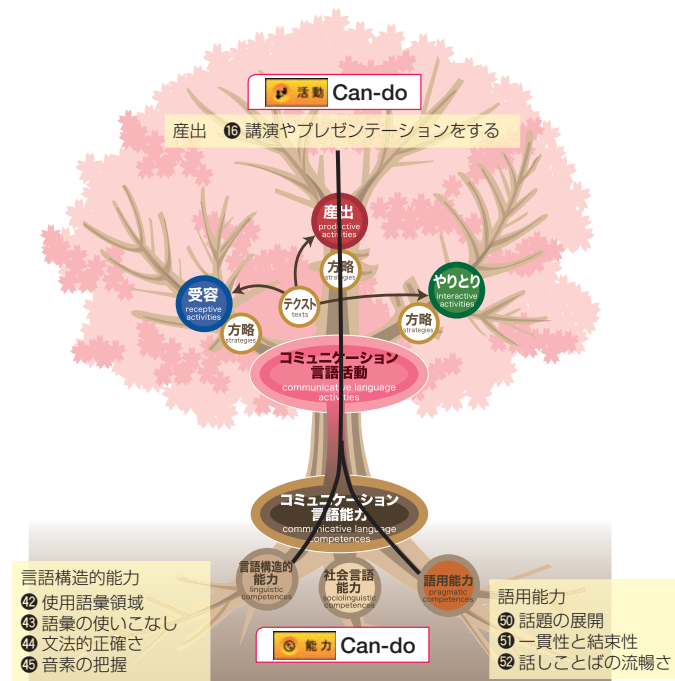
活動 Can-do

産出 ⑯ 講演やプレゼンテーションをする

産出
productive activities

方略
strategies

受容
receptive activities

テクスト
texts

やりとり
interactive activities

方略
strategies

方略
strategies

コミュニケーション言語活動
communicative language activities

コミュニケーション言語能力
communicative language competences

言語構造的能力
linguistic competences

社会言語能力
sociolinguistic competences

語用能力
pragmatic competences

言語構造的能力
㊷ 使用語彙領域
㊸ 語彙の使いこなし
㊹ 文法的正確さ
㊺ 音素の把握

能力 Can-do

語用能力
㊿ 話題の展開
51 一貫性と結束性
52 話しことばの流暢さ